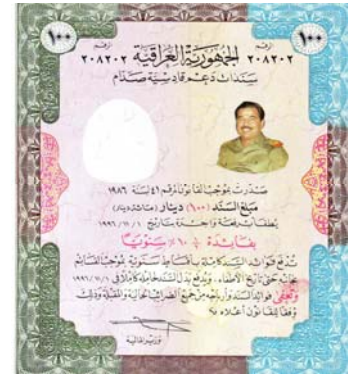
١٠٠ الرقم ٢٠٨٣٠٢ الجمهورية العراقية الرقم ٢٠٨٣٠٢ ١٠٠

سندات دعم قادسية صدام

صدرت بموجب القانون رقم ٤١ لسنة ١٩٨٦
مبلغ السند (١٠٠) دينار (مائة دينار)
يطفأ دفعة واحدة بتاريخ ١٩٩٦/٦/١

بفائدة ١٠٪ سنوياً

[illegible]

وزير المالية